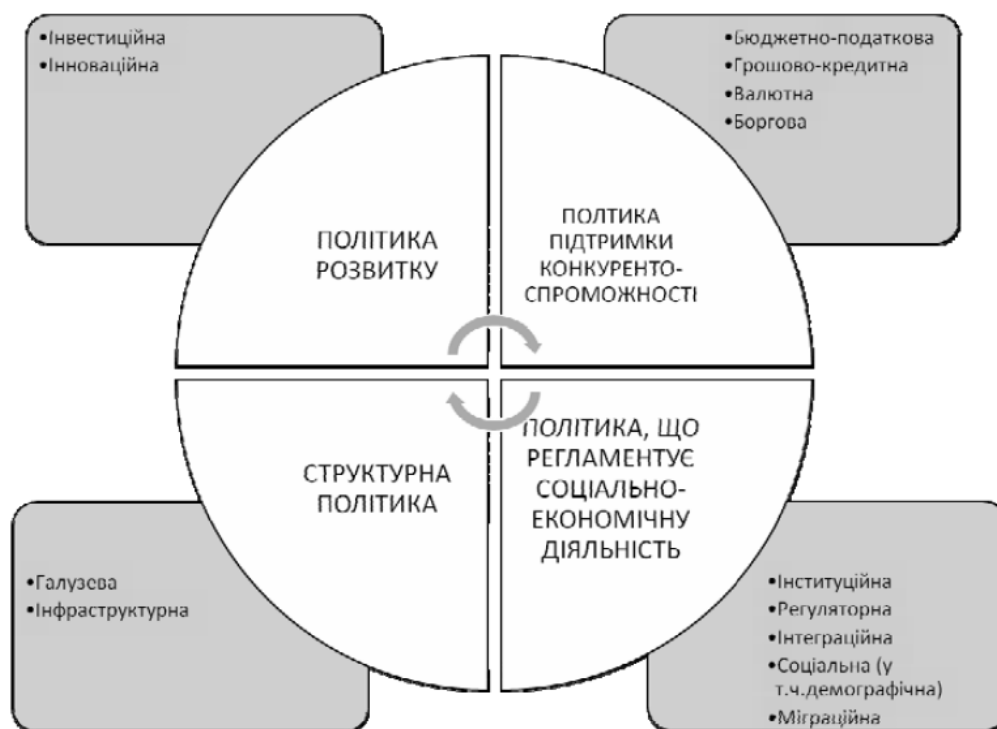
•Інвестиційна
•Інноваційна

•Бюджетно-податкова
•Грошово-кредитна
•Валютна
•Боргова

ПОЛІТИКА РОЗВИТКУ

ПОЛТИКА ПІДТРИМКИ КОНКУРЕНТОСПРОМОЖНОСТІ

СТРУКТУРНА ПОЛІТИКА

ПОЛІТИКА, ЩО РЕГЛАМЕНТУЄ СОЦІАЛЬНО-ЕКОНОМІЧНУ ДІЯЛЬНІСТЬ

•Галузева
•Інфраструктурна

•Інституційна
•Регуляторна
•Інтеграційна
•Соціальна (у т.ч.демографічна)
•Міграційна